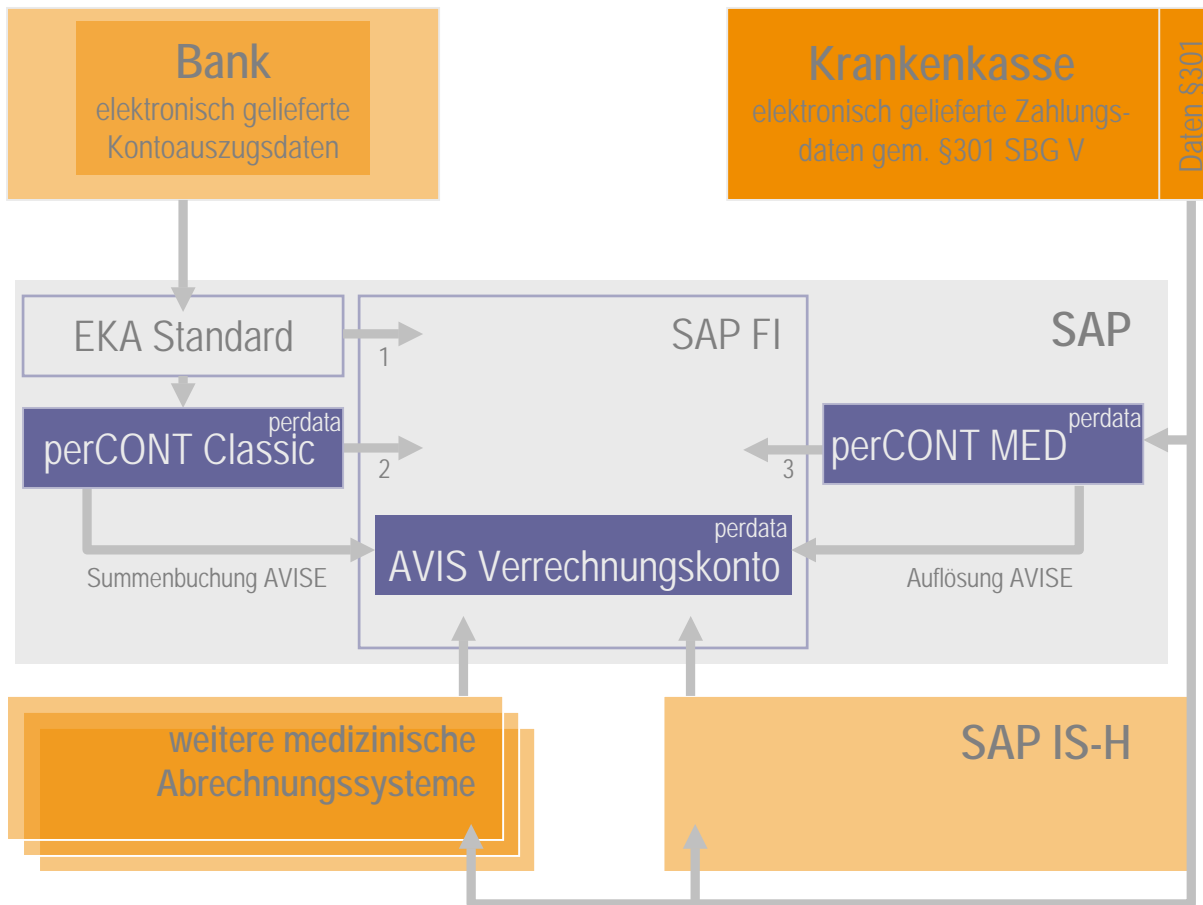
Bank
elektronisch gelieferte Kontoauszugsdaten

Krankenkasse
elektronisch gelieferte Zahlungsdaten gem. §301 SBG V

Daten §301

SAP

EKA Standard

1

SAP FI

perdata
perCONT Classic

2

3

perdata
perCONT MED

perdata
AVIS Verrechnungskonto

Summenbuchung AVISE

Auflösung AVISE

weitere medizinische Abrechnungssysteme

SAP IS-H